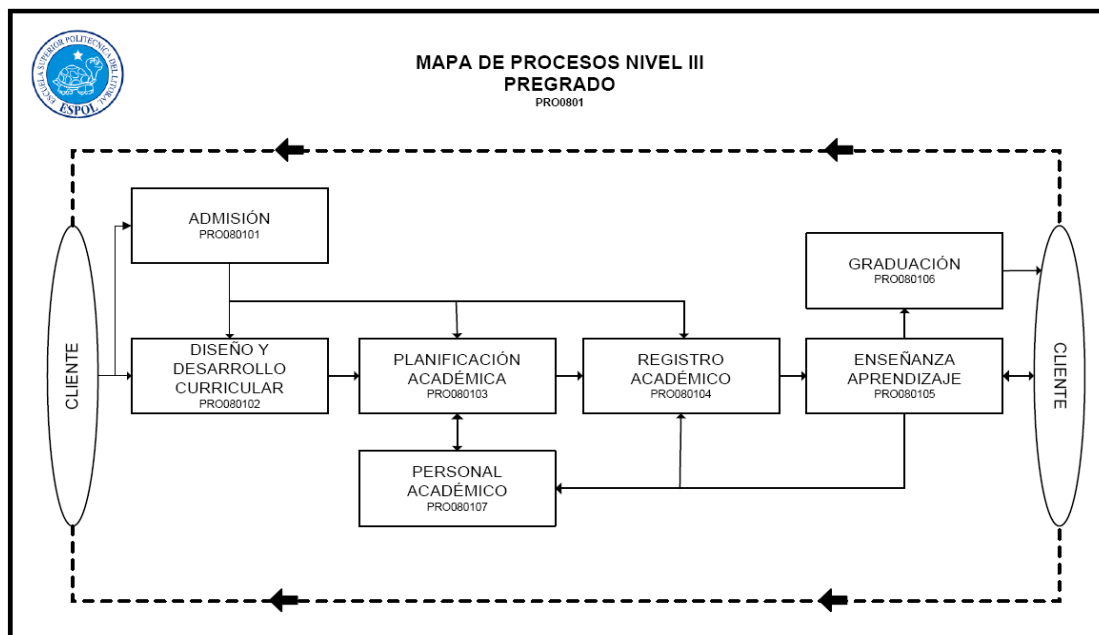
ESCUELA SUPERIOR POLITÉCNICA DEL LITORAL
ESPOL

MAPA DE PROCESOS NIVEL III
PREGRADO
PRO0801

CLIENTE

ADMISIÓN
PRO080101

DISEÑO Y DESARROLLO CURRICULAR
PRO080102

PLANIFICACIÓN ACADÉMICA
PRO080103

REGISTRO ACADÉMICO
PRO080104

ENSEÑANZA APRENDIZAJE
PRO080105

GRADUACIÓN
PRO080106

PERSONAL ACADÉMICO
PRO080107

CLIENTE